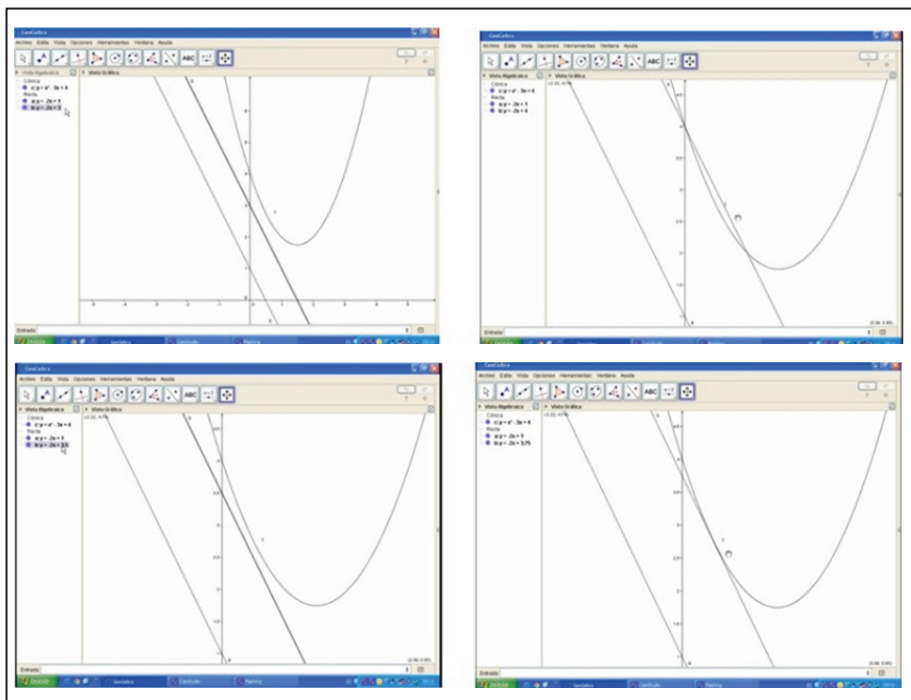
GeoGebra
Archivo Edita Vista Opciones Herramientas Ventana Ayuda
ABC
Vista Algebraica
Vista Gráfica
Cónica
$c: y = x^2 - 3x + 4$
Recta
$a: y = -2x + 1$
$b: y = -2x + 5$
Entrada:

GeoGebra
Archivo Edita Vista Opciones Herramientas Ventana Ayuda
ABC
Vista Algebraica
Vista Gráfica
Cónica
$c: y = x^2 - 3x + 4$
Recta
$a: y = -2x + 1$
$b: y = -2x + 4$
Entrada:

GeoGebra
Archivo Edita Vista Opciones Herramientas Ventana Ayuda
ABC
Vista Algebraica
Vista Gráfica
Cónica
$c: y = x^2 - 3x + 4$
Recta
$a: y = -2x + 1$
$b: y = -2x + 3.5$
Entrada:

GeoGebra
Archivo Edita Vista Opciones Herramientas Ventana Ayuda
ABC
Vista Algebraica
Vista Gráfica
Cónica
$c: y = x^2 - 3x + 4$
Recta
$a: y = -2x + 1$
$b: y = -2x + 3.75$
Entrada: